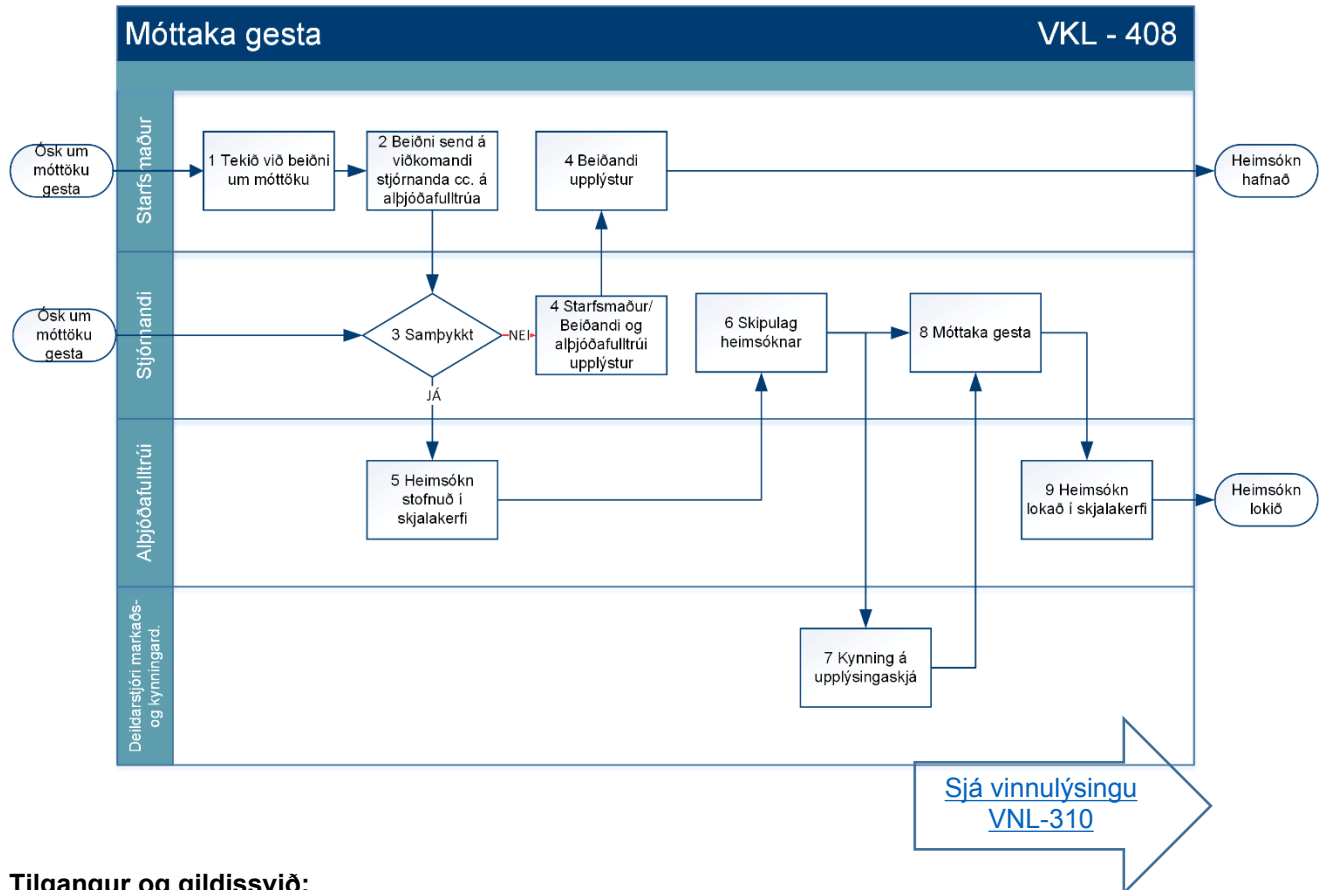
Móttaka gesta

VKL - 408

Starfsmaður

Ósk um móttöku gesta

1 Tekið við beiðni um móttöku

2 Beiðni send á viðkomandi stjórnanda cc. á alþjóðafulltrúa

4 Beiðandi upplýstur

Heimsókn hafnað

Stjórnandi

Ósk um móttöku gesta

3 Samþykkt

NEI

4 Starfsmaður/ Beiðandi og alþjóðafulltrúi upplýstur

6 Skipulag heimsóknar

8 Móttaka gesta

JÁ

Alþjóðafulltrúi

5 Heimsókn stofnuð í skjalakerfi

9 Heimsókn lokað í skjalakerfi

Heimsókn lokið

Deildarstjóri markaðs- og kynningard.

7 Kynning á upplýsingaskjá

Sjá vinnulýsingu VNL-310

Tilgangur og gildissvið: